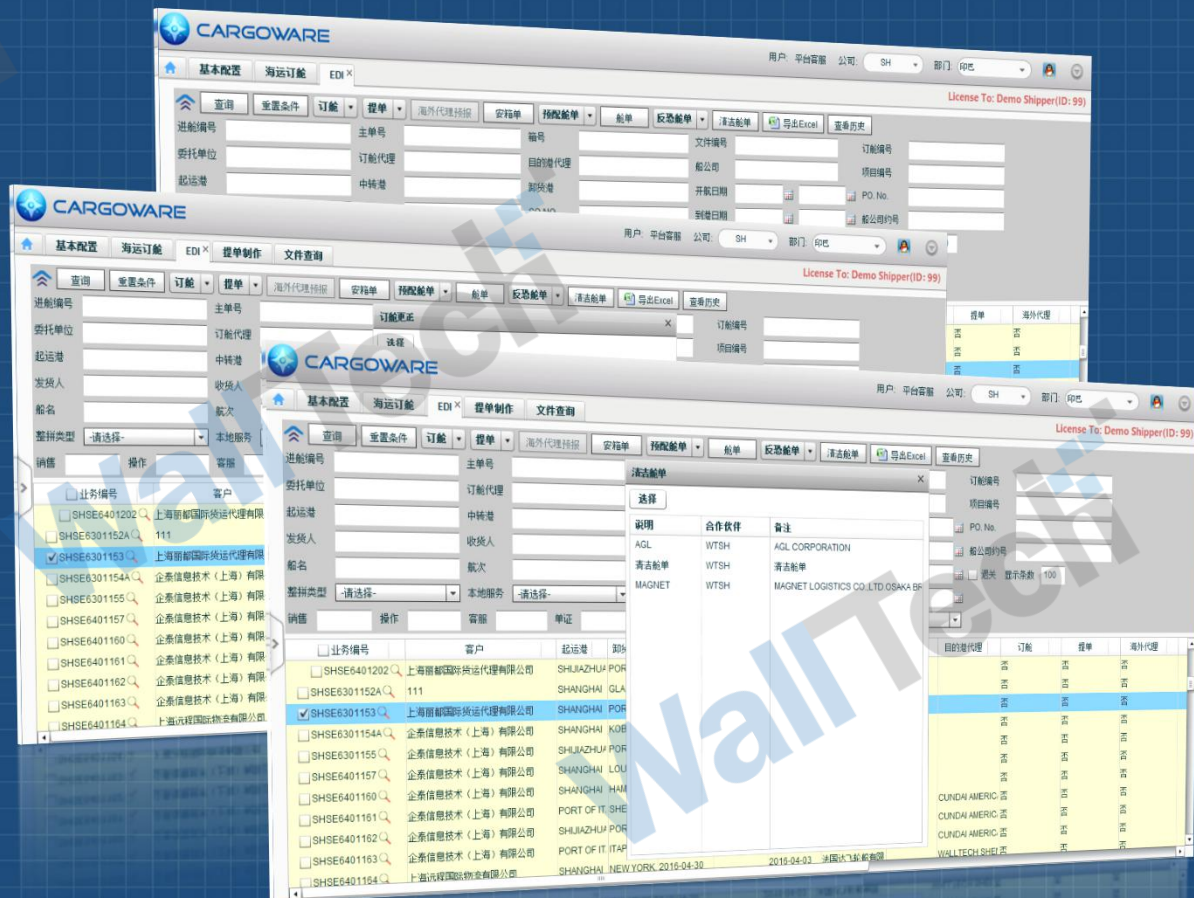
CARGOWARE

用户: 平台客服 公司: SH 部门: 印巴

基本配置 海运订舱 EDI

License To: Demo Shipper(ID: 99)

查询 重置条件 订舱 提单 海外代理预报 安排单 预配舱单 舱单 反恐舱单 清洁舱单 导出Excel 查看历史

进舱编号 主单号 箱号 文件编号 订舱编号
委托单位 订舱代理 目的港代理 船公司 项目编号
起运港 中转港 卸货港 开航日期 PO. No.
到港日期 船公司约号

CARGOWARE

基本配置 海运订舱 EDI 提单制作 文件查询

用户: 平台客服 公司: SH 部门: 印巴

License To: Demo Shipper(ID: 99)

查询 重置条件 订舱 提单 海外代理预报 安排单 预配舱单 舱单 反恐舱单 清洁舱单 导出Excel 查看历史

进舱编号 主单号 订舱编号
委托单位 订舱代理 项目编号
起运港 中转港
发货人 收货人
船名 航次
整拼类型 -请选择- 本地服务
销售 操作 客服

订舱更正
选择

提单 海外代理
否 否
否 否
否 否

| 业务编号 | 客户 |
|---|---|
| SHSE6401202 | 上海丽都国际货运代理有限 |
| SHSE6301152A | 111 |
| SHSE6301153 | 上海丽都国际货运代理有限 |
| SHSE6301154A | 企泰信息技术（上海）有限 |
| SHSE6301155 | 企泰信息技术（上海）有限 |
| SHSE6301157 | 企泰信息技术（上海）有限 |
| SHSE6401160 | 企泰信息技术（上海）有限 |
| SHSE6401161 | 企泰信息技术（上海）有限 |
| SHSE6401162 | 企泰信息技术（上海）有限 |
| SHSE6401163 | 企泰信息技术（上海）有限 |
| SHSE6401164 | 上海远程国际物流有限公司 |

CARGOWARE

基本配置 海运订舱 EDI 提单制作 文件查询

用户: 平台客服 公司: SH 部门: 印巴

License To: Demo Shipper(ID: 99)

查询 重置条件 订舱 提单 海外代理预报 安排单 预配舱单 舱单 反恐舱单 清洁舱单 导出Excel 查看历史

进舱编号 主单号 订舱编号
委托单位 订舱代理 项目编号
起运港 中转港 PO. No.
发货人 收货人 船公司约号
船名 航次 退关 显示条数 100
整拼类型 -请选择- 本地服务 -请选择-
销售 操作 客服 单证

清洁舱单
选择

| 说明 | 合作伙伴 | 备注 |
|---|---|---|
| AGL | WTSH | AGL CORPORATION |
| 清洁舱单 | WTSH | 清洁舱单 |
| MAGNET | WTSH | MAGNET LOGISTICS CO.,LTD OSAKA BR |

| 业务编号 | 客户 | 起运港 | 卸 |
|---|---|---|---|
| SHSE6401202 | 上海丽都国际货运代理有限公司 | SHIJIAZHUA | POR |
| SHSE6301152A | 111 | SHANGHAI | GLA |
| SHSE6301153 | 上海丽都国际货运代理有限公司 | SHANGHAI | POR |
| SHSE6301154A | 企泰信息技术（上海）有限公司 | SHANGHAI | KOB |
| SHSE6301155 | 企泰信息技术（上海）有限公司 | SHIJIAZHUA | POR |
| SHSE6301157 | 企泰信息技术（上海）有限公司 | SHANGHAI | LOU |
| SHSE6401160 | 企泰信息技术（上海）有限公司 | SHANGHAI | HAM |
| SHSE6401161 | 企泰信息技术（上海）有限公司 | PORT OF IT | SHE |
| SHSE6401162 | 企泰信息技术（上海）有限公司 | SHIJIAZHUA | POR |
| SHSE6401163 | 企泰信息技术（上海）有限公司 | PORT OF IT | ITAP |
| SHSE6401164 | 上海远程国际物流有限公司 | SHANGHAI | NEW YORK 2016-04-30 |

| 目的港代理 | 订舱 | 提单 | 海外代理 |
|---|---|---|---|
| | 否 | 否 | 否 |
| | 否 | 否 | 否 |
| | 否 | 否 | 否 |
| | 否 | 否 | 否 |
| | 否 | 否 | 否 |
| | 否 | 否 | 否 |
| | 否 | 否 | 否 |
| CUNDAI AMERIC | 否 | 否 | 否 |
| CUNDAI AMERIC | 否 | 否 | 否 |
| CUNDAI AMERIC | 否 | 否 | 否 |
| WALLTECH SHEI | 否 | 否 | 否 |

2016-04-03 法国达飞轮船

WallTech